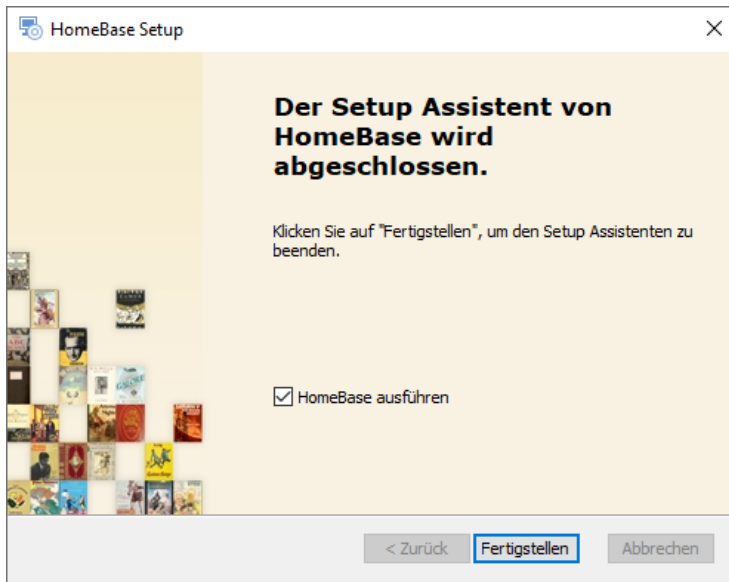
HomeBase Setup

×

Der Setup Assistent von HomeBase wird abgeschlossen.

Klicken Sie auf "Fertigstellen", um den Setup Assistenten zu beenden.

☑ HomeBase ausführen

< Zurück

Fertigstellen

Abbrechen